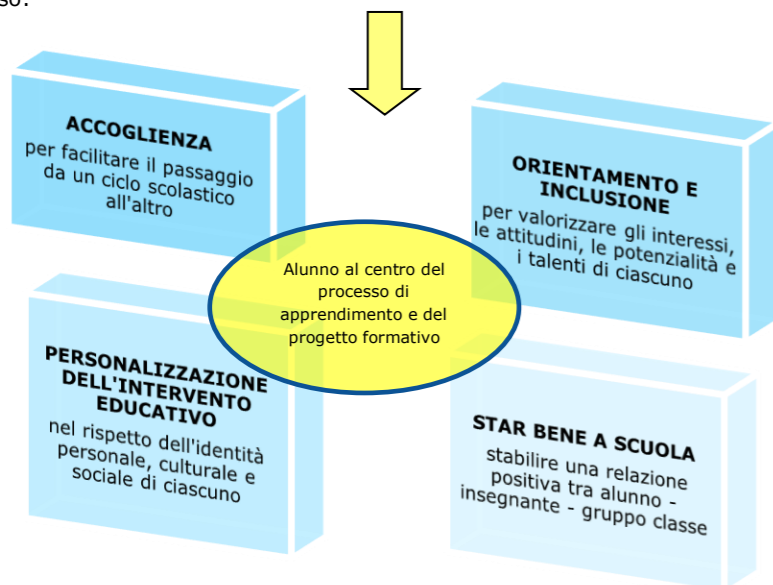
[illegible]so:

ACCOGLIENZA
per facilitare il passaggio da un ciclo scolastico all'altro

ORIENTAMENTO E INCLUSIONE
per valorizzare gli interessi, le attitudini, le potenzialità e i talenti di ciascuno

Alunno al centro del processo di apprendimento e del progetto formativo

PERSONALIZZAZIONE DELL'INTERVENTO EDUCATIVO
nel rispetto dell'identità personale, culturale e sociale di ciascuno

STAR BENE A SCUOLA
stabilire una relazione positiva tra alunno - insegnante - gruppo classe